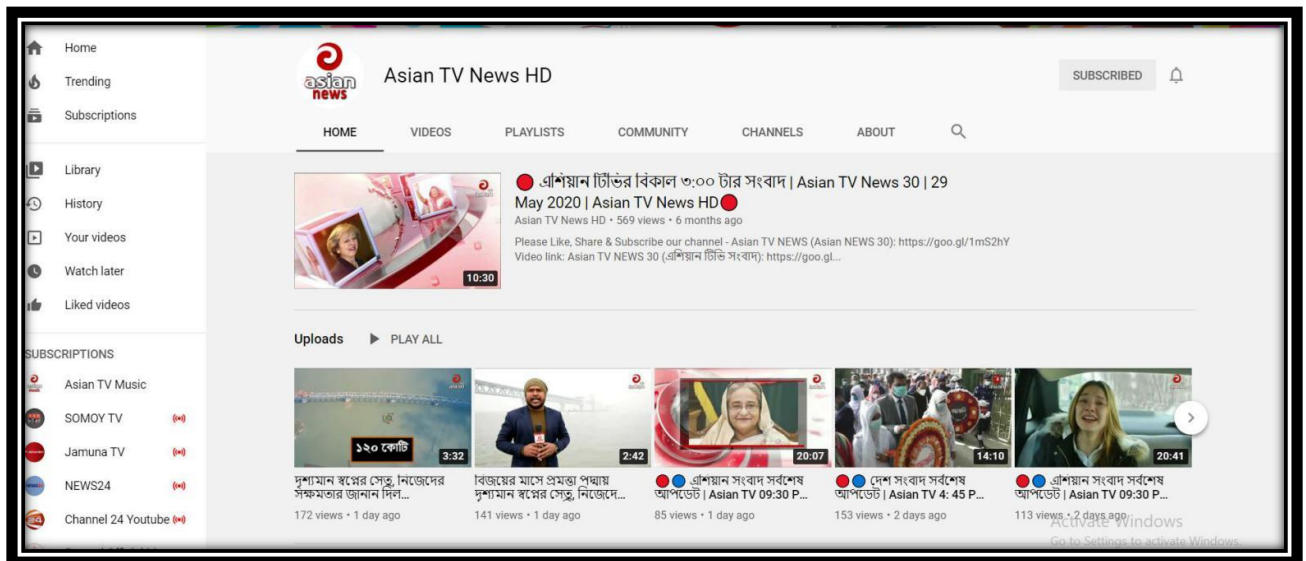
Home
Trending
Subscriptions

Library
History
Your videos
Watch later
Liked videos

SUBSCRIPTIONS
Asian TV Music
SOMOY TV
Jamuna TV
NEWS24
Channel 24 Youtube

asian news

Asian TV News HD

SUBSCRIBED

HOME VIDEOS PLAYLISTS COMMUNITY CHANNELS ABOUT

10:30

🔴 এশিয়ান টিভির বিকাল ৩:০০ টার সংবাদ | Asian TV News 30 | 29 May 2020 | Asian TV News HD🔴
Asian TV News HD • 569 views • 6 months ago
Please Like, Share & Subscribe our channel - Asian TV NEWS (Asian NEWS 30): https://goo.gl/1mS2hY
Video link: Asian TV NEWS 30 (এশিয়ান টিভি সংবাদ): https://goo.gl...

Uploads PLAY ALL

১২০ কোটি
3:32
দৃশ্যমান স্বপ্নের সেতু, নিজেদের সক্ষমতার জানান দিল...
172 views • 1 day ago

2:42
বিজয়ের মাসে প্রমত্তা পদ্মায় দৃশ্যমান স্বপ্নের সেতু, নিজেদে...
141 views • 1 day ago

20:07
🔴🔵 এশিয়ান সংবাদ সর্বশেষ আপডেট | Asian TV 09:30 P...
85 views • 1 day ago

14:10
🔴🔵 দেশ সংবাদ সর্বশেষ আপডেট | Asian TV 4: 45 P...
153 views • 2 days ago

20:41
🔴🔵 এশিয়ান সংবাদ সর্বশেষ আপডেট | Asian TV 09:30 P...
113 views • 2 days ago

Activate Windows
Go to Settings to activate Windows.